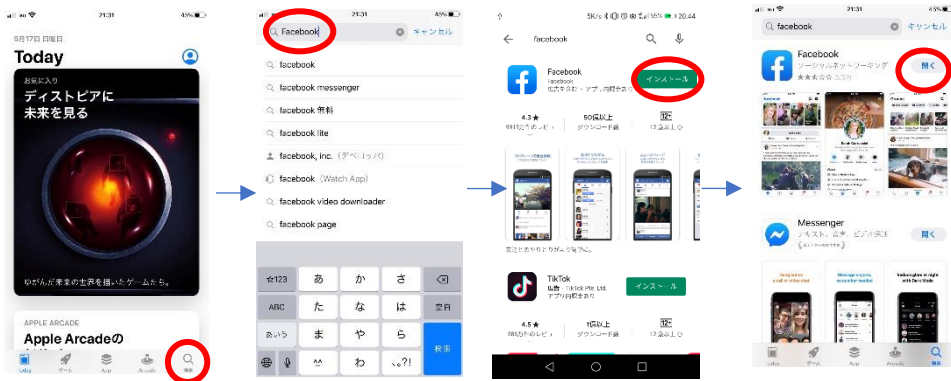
21:31 45%

5月17日 日曜日

Today

お気に入り
ディストピアに
未来を見る

ゆがんだ未来の世界を描いたゲームたち。

APPLE ARCADE
Apple Arcadeの

Today ゲーム App Arcade 検索

21:31 45%

Facebook キャンセル

facebook
facebook messenger
facebook 無料
facebook lite
facebook, inc. (デベロッパ)
facebook (Watch App)
facebook video downloader
facebook page

☆123 あ か さ ⌫
ABC た な は 空白
あいう ま や ら 検索
^^ わ 、。?!

5K/s 16% 20:44

facebook

Facebook
Facebook
広告を含む・アプリ内課金あり
インストール

4.3★
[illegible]
50億以上
ダウンロード数
12
12歳以上

TikTok
広告・TikTok Pte. Ltd.
アプリ内課金あり
インストール

4.5★
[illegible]
10億以上
ダウンロード数
12
12歳以上

21:31 45%

facebook キャンセル

Facebook
ソーシャルネットワーキング
★★★☆☆ 3.3万
開く

Messenger
テキスト、音声、ビデオ通話
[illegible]
開く

Today ゲーム App Arcade 検索